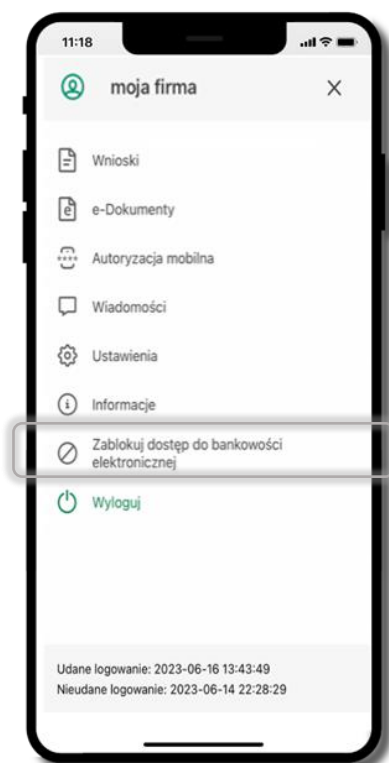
11:18

moja firma

×

Wnioski

e-Dokumenty

Autoryzacja mobilna

Wiadomości

Ustawienia

Informacje

Zablokuj dostęp do bankowości elektronicznej

Wyloguj

Udane logowanie: 2023-06-16 13:43:49
Nieudane logowanie: 2023-06-14 22:28:29